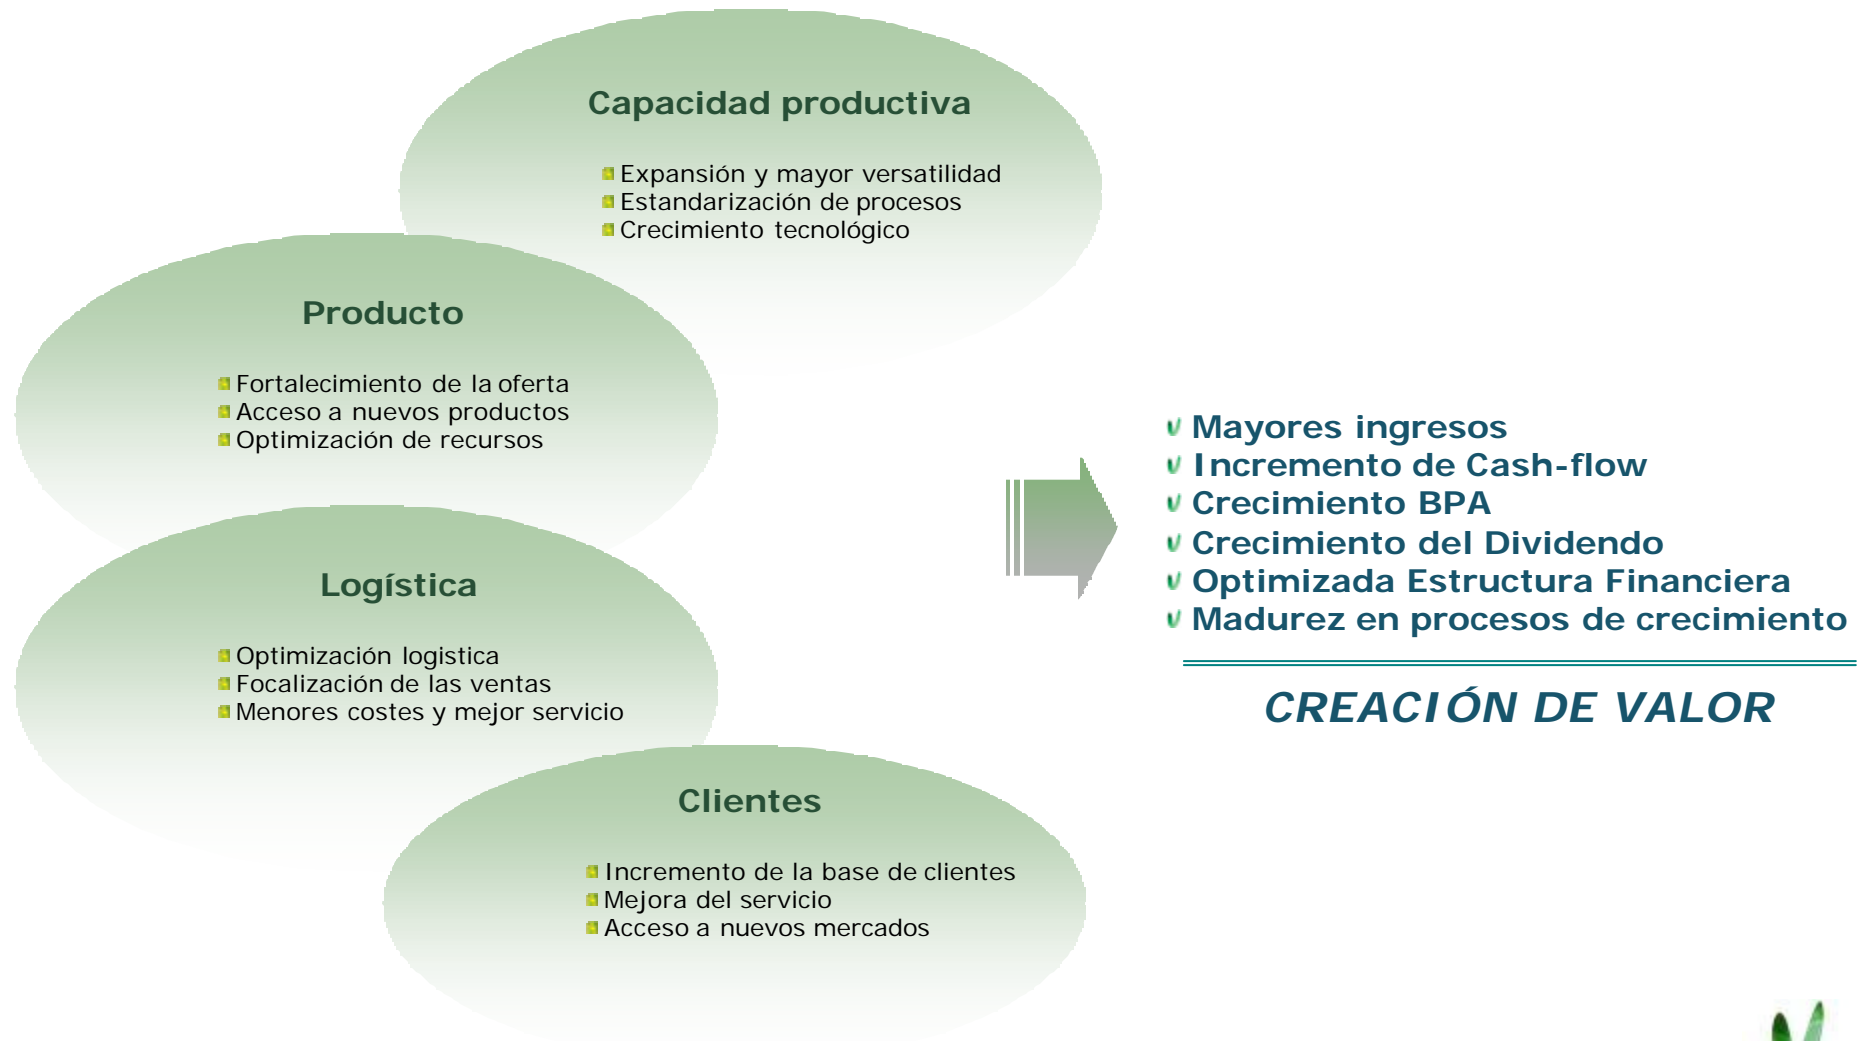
Capacidad productiva

- Expansión y mayor versatilidad
- Estandarización de procesos
- Crecimiento tecnológico

Producto

- Fortalecimiento de la oferta
- Acceso a nuevos productos
- Optimización de recursos

Logística

- Optimización logistica
- Focalización de las ventas
- Menores costes y mejor servicio

Clientes

- Incremento de la base de clientes
- Mejora del servicio
- Acceso a nuevos mercados

√ Mayores ingresos
√ Incremento de Cash-flow
√ Crecimiento BPA
√ Crecimiento del Dividendo
√ Optimizada Estructura Financiera
√ Madurez en procesos de crecimiento

CREACIÓN DE VALOR